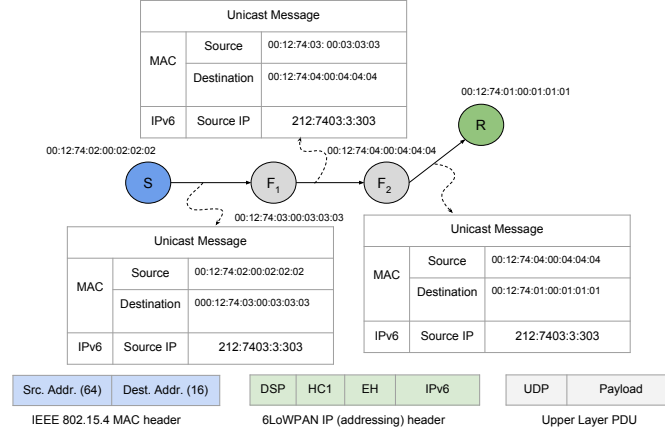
| Unicast Message | | |
|---|---|---|
| MAC | Source | 00:12:74:03: 00:03:03:03 |
| | Destination | 00:12:74:04:00:04:04:04 |
| IPv6 | Source IP | 212:7403:3:303 |

00:12:74:01:00:01:01:01

R

00:12:74:02:00:02:02:02

00:12:74:04:00:04:04:04

S

$F_1$

$F_2$

00:12:74:03:00:03:03:03

| Unicast Message | | |
|---|---|---|
| MAC | Source | 00:12:74:02:00:02:02:02 |
| | Destination | 000:12:74:03:00:03:03:03 |
| IPv6 | Source IP | 212:7403:3:303 |

| Unicast Message | | |
|---|---|---|
| MAC | Source | 00:12:74:04:00:04:04:04 |
| | Destination | 00:12:74:01:00:01:01:01 |
| IPv6 | Source IP | 212:7403:3:303 |

| Src. Addr. (64) | Dest. Addr. (16) |
|---|---|

IEEE 802.15.4 MAC header

| DSP | HC1 | EH | IPv6 |
|---|---|---|---|

6LoWPAN IP (addressing) header

| UDP | Payload |
|---|---|

Upper Layer PDU